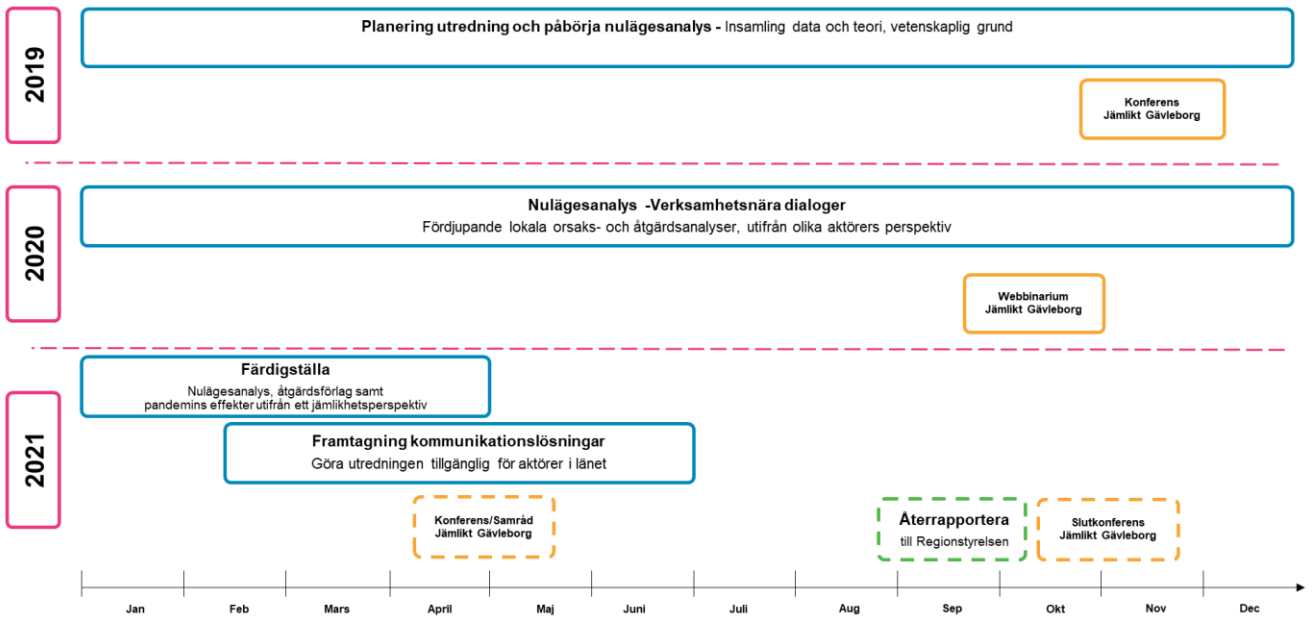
2019

**Planering utredning och påbörja nulägesanalys -** Insamling data och teori, vetenskaplig grund

Konferens
Jämlikt Gävleborg

2020

**Nulägesanalys -Verksamhetsnära dialoger**
Fördjupande lokala orsaks- och åtgärdsanalyser, utifrån olika aktörers perspektiv

Webbinarium
Jämlikt Gävleborg

2021

**Färdigställa**
Nulägesanalys, åtgärdsförlag samt pandemins effekter utifrån ett jämlikhetsperspektiv

**Framtagning kommunikationslösningar**
Göra utredningen tillgänglig för aktörer i länet

Konferens/Samråd
Jämlikt Gävleborg

**Återrapportera**
till Regionstyrelsen

Slutkonferens
Jämlikt Gävleborg

Jan Feb Mars April Maj Juni Juli Aug Sep Okt Nov Dec